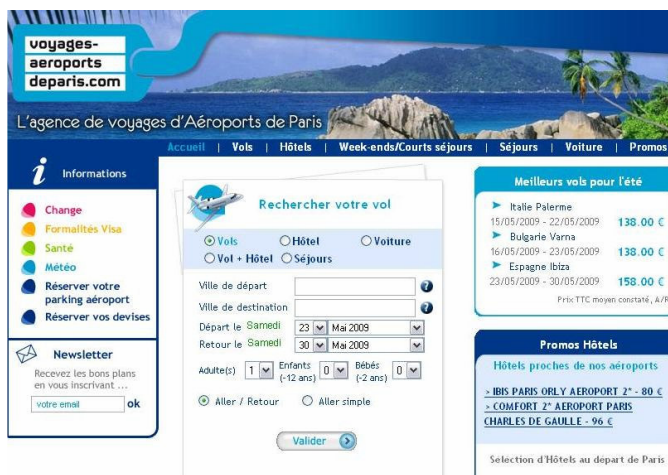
voyages-
aeroports
deparis.com

L'agence de voyages d'Aéroports de Paris

Accueil | Vols | Hôtels | Week-ends/Courts séjours | Séjours | Voiture | Promos

Informations

Change
Formalités Visa
Santé
Météo
Réserver votre parking aéroport
Réserver vos devises

Newsletter
Recevez les bons plans en vous inscrivant ...
votre email ok

Rechercher votre vol

Vols Hôtel Voiture
Vol + Hôtel Séjours

Ville de départ
Ville de destination
Départ le Samedi 23 Mai 2009
Retour le Samedi 30 Mai 2009
Adulte(s) 1 Enfants (-12 ans) 0 Bébés (-2 ans) 0

Aller / Retour Aller simple

Valider

Meilleurs vols pour l'été

Italie Palerme
15/05/2009 - 22/05/2009 138.00 €
Bulgarie Varna
16/05/2009 - 23/05/2009 138.00 €
Espagne Ibiza
23/05/2009 - 30/05/2009 158.00 €
Prix TTC moyen constaté, A/R

Promos Hôtels

Hôtels proches de nos aéroports

> IBIS PARIS ORLY AEROPORT 2* - 80 €
> COMFORT 2* AEROPORT PARIS CHARLES DE GAULLE - 96 €

Sélection d'Hôtels au depart de Paris